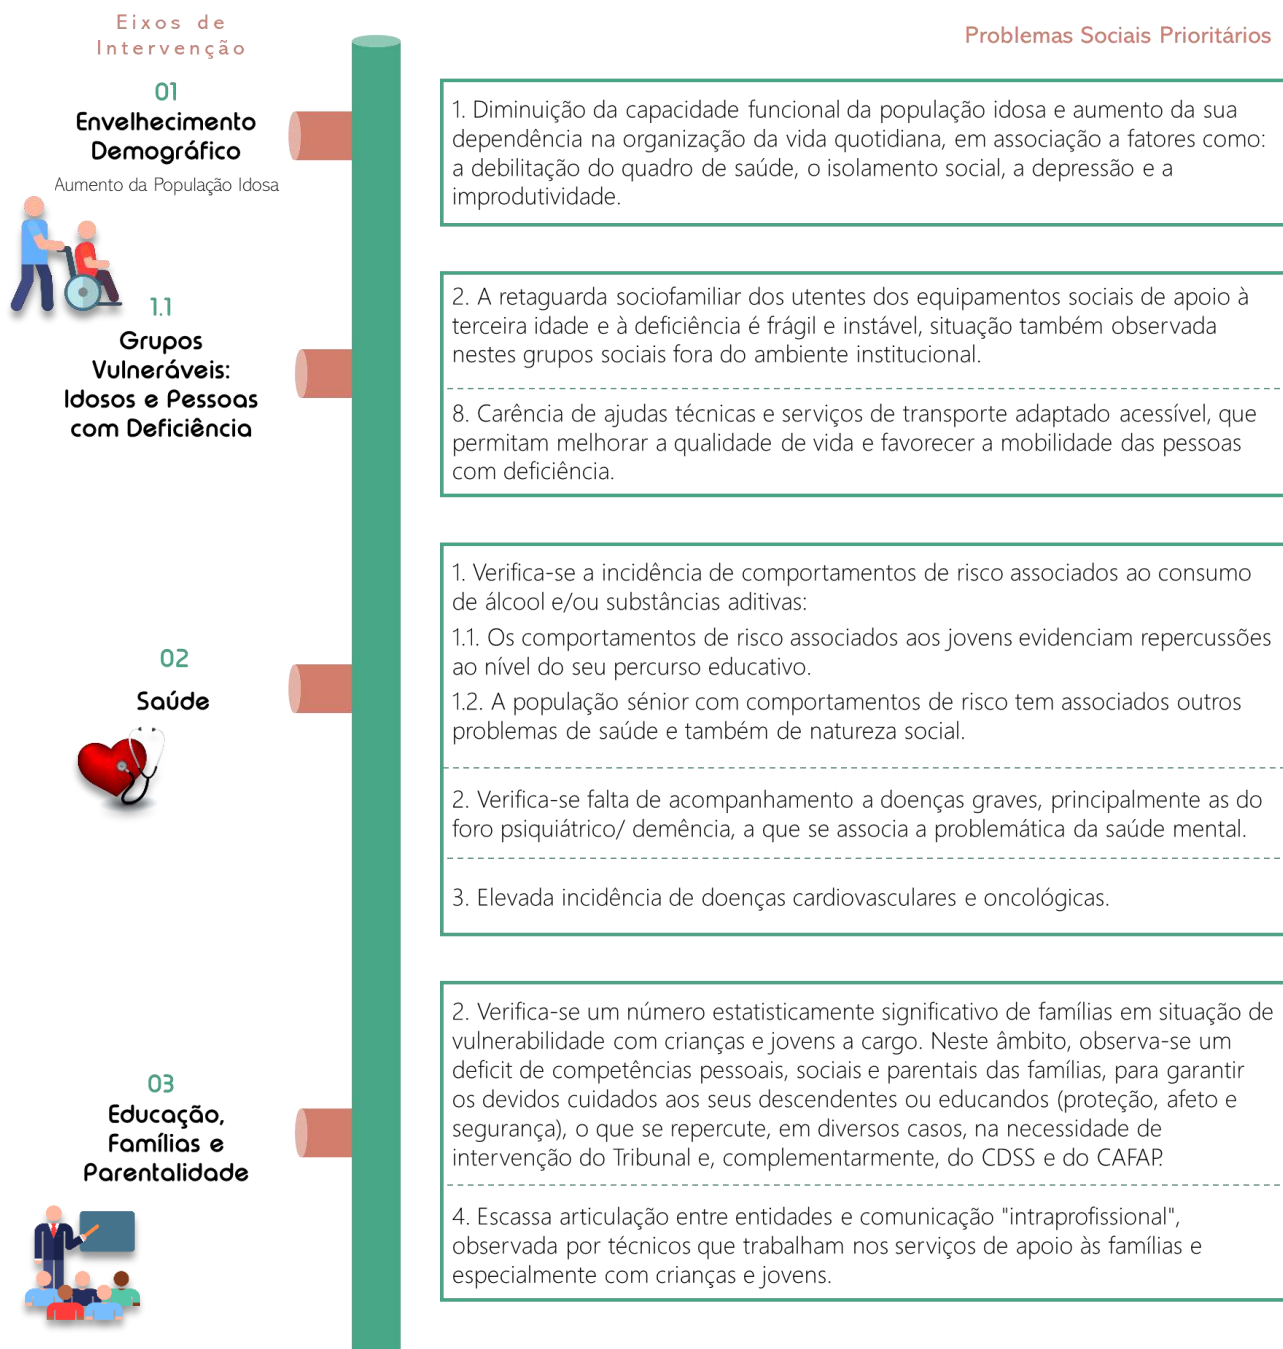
Eixos de Intervenção

Problemas Sociais Prioritários

01
Envelhecimento Demográfico
Aumento da População Idosa

1. Diminuição da capacidade funcional da população idosa e aumento da sua dependência na organização da vida quotidiana, em associação a fatores como: a debilitação do quadro de saúde, o isolamento social, a depressão e a improdutividade.

1.1
Grupos Vulneráveis: Idosos e Pessoas com Deficiência

2. A retaguarda sociofamiliar dos utentes dos equipamentos sociais de apoio à terceira idade e à deficiência é frágil e instável, situação também observada nestes grupos sociais fora do ambiente institucional.

8. Carência de ajudas técnicas e serviços de transporte adaptado acessível, que permitam melhorar a qualidade de vida e favorecer a mobilidade das pessoas com deficiência.

02
Saúde

1. Verifica-se a incidência de comportamentos de risco associados ao consumo de álcool e/ou substâncias aditivas:
1.1. Os comportamentos de risco associados aos jovens evidenciam repercussões ao nível do seu percurso educativo.
1.2. A população sénior com comportamentos de risco tem associados outros problemas de saúde e também de natureza social.

2. Verifica-se falta de acompanhamento a doenças graves, principalmente as do foro psiquiátrico/ demência, a que se associa a problemática da saúde mental.

3. Elevada incidência de doenças cardiovasculares e oncológicas.

03
Educação, Famílias e Parentalidade

2. Verifica-se um número estatisticamente significativo de famílias em situação de vulnerabilidade com crianças e jovens a cargo. Neste âmbito, observa-se um deficit de competências pessoais, sociais e parentais das famílias, para garantir os devidos cuidados aos seus descendentes ou educandos (proteção, afeto e segurança), o que se repercute, em diversos casos, na necessidade de intervenção do Tribunal e, complementarmente, do CDSS e do CAFAP.

4. Escassa articulação entre entidades e comunicação "intraprofissional", observada por técnicos que trabalham nos serviços de apoio às famílias e especialmente com crianças e jovens.